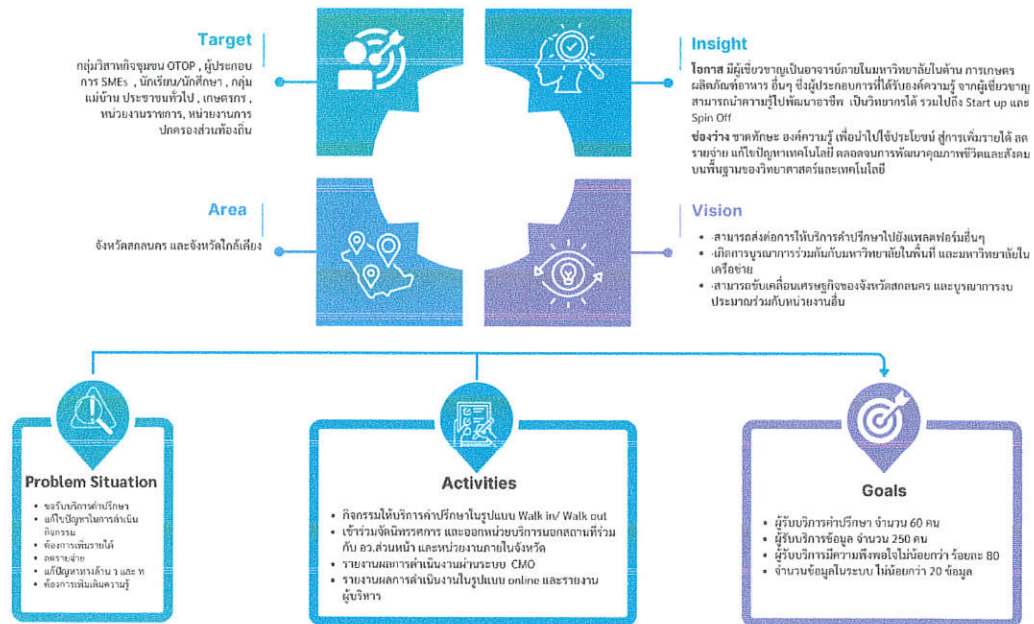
Target

กลุ่มวิสาหกิจชุมชน OTOP , ผู้ประกอบการ SMEs , นักเรียน/นักศึกษา , กลุ่มแม่บ้าน ประชาชนทั่วไป , เกษตรกร , หน่วยงานราชการ, หน่วยงานการปกครองส่วนท้องถิ่น

Insight

โอกาส มีผู้เชี่ยวชาญเป็นอาจารย์ภายในมหาวิทยาลัยในด้าน การเกษตร ผลิตภัณฑ์อาหาร อื่นๆ ซึ่งผู้ประกอบการที่ได้รับองค์ความรู้ จากผู้เชี่ยวชาญ สามารถนำความรู้ไปพัฒนาอาชีพ เป็นวิทยากรได้ รวมไปถึง Start up และ Spin Off

ช่องว่าง ขาดทักษะ องค์ความรู้ เพื่อนำไปใช้ประโยชน์ สู่การเพิ่มรายได้ ลดรายจ่าย แก้ไขปัญหาเทคโนโลยี ตลอดจนการพัฒนาคุณภาพชีวิตและสังคม บนพื้นฐานของวิทยาศาสตร์และเทคโนโลยี

Area

จังหวัดสกลนคร และจังหวัดใกล้เคียง

Vision

- สามารถส่งต่อการให้บริการคำปรึกษาไปยังแพลตฟอร์มอื่นๆ
- เกิดการบูรณาการร่วมกันกับมหาวิทยาลัยในพื้นที่ และมหาวิทยาลัยในเครือข่าย
- สามารถขับเคลื่อนเศรษฐกิจของจังหวัดสกลนคร และบูรณาการงบประมาณร่วมกับหน่วยงานอื่น

Problem Situation

- ขอรับบริการคำปรึกษา
- แก้ไขปัญหาในการดำเนินกิจกรรม
- ต้องการเพิ่มรายได้
- ลดรายจ่าย
- แก้ปัญหาทางด้าน ว และ ท
- ต้องการเพิ่มเติมความรู้

Activities

- กิจกรรมให้บริการคำปรึกษาในรูปแบบ Walk in/ Walk out
- เข้าร่วมจัดนิทรรศการ และออกหน่วยบริการนอกสถานที่ร่วมกับ อว.ส่วนหน้า และหน่วยงานภายในจังหวัด
- รายงานผลการดำเนินงานผ่านระบบ CMO
- รายงานผลการดำเนินงานในรูปแบบ online และรายงานผู้บริหาร

Goals

- ผู้รับบริการคำปรึกษา จำนวน 60 คน
- ผู้รับบริการข้อมูล จำนวน 250 คน
- ผู้รับบริการมีความพึงพอใจไม่น้อยกว่า ร้อยละ 80
- จำนวนข้อมูลในระบบ ไม่น้อยกว่า 20 ข้อมูล